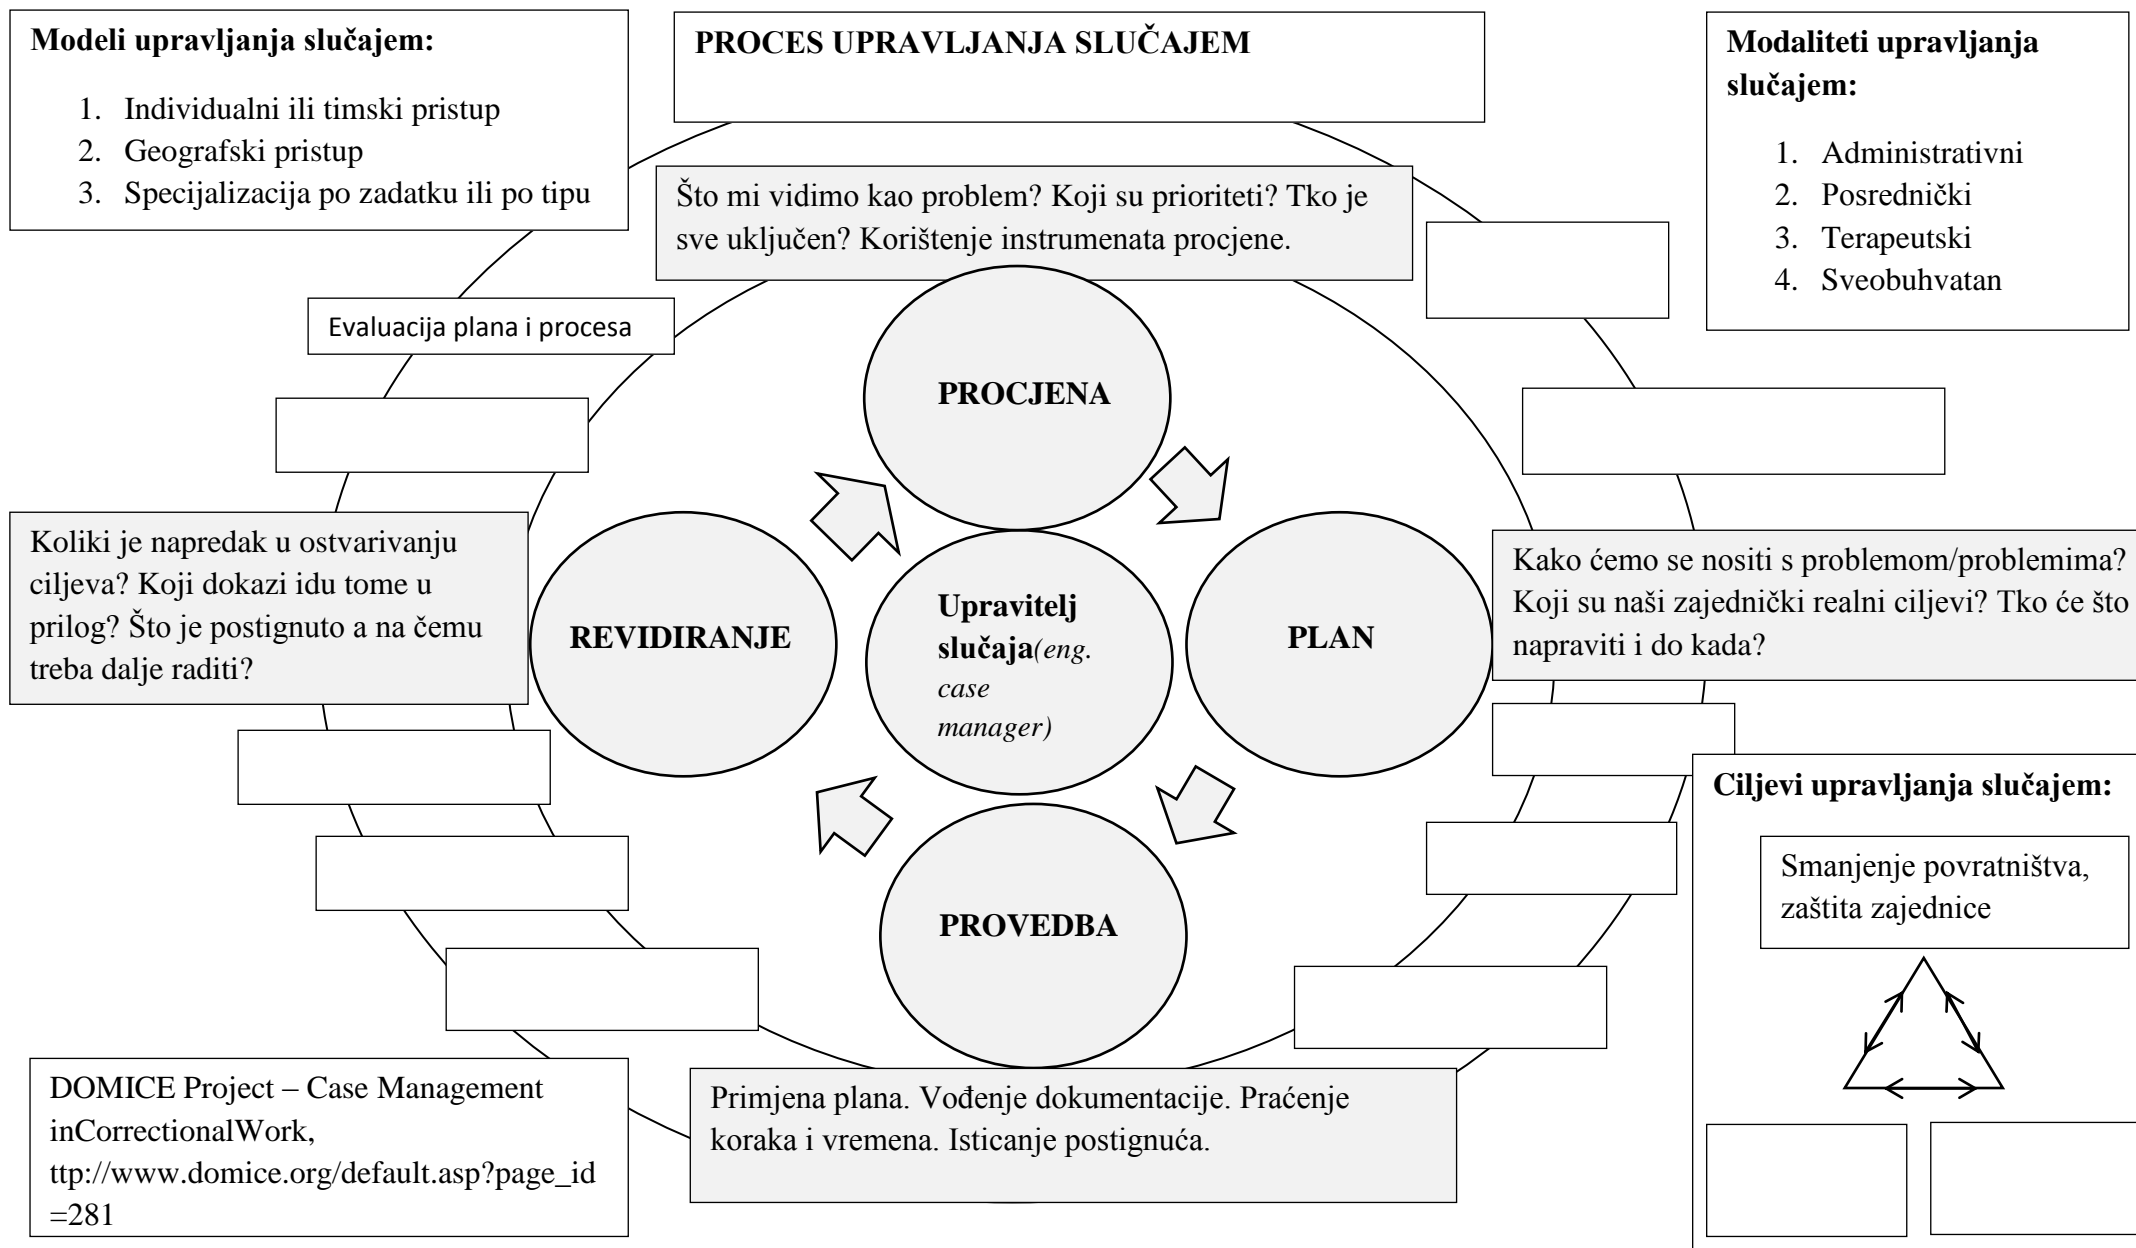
**Modeli upravljanja slučajem:**

1. Individualni ili timski pristup
2. Geografski pristup
3. Specijalizacija po zadatku ili po tipu

**PROCES UPRAVLJANJA SLUČAJEM**

**Modaliteti upravljanja slučajem:**

1. Administrativni
2. Posrednički
3. Terapeutski
4. Sveobuhvatan

Što mi vidimo kao problem? Koji su prioriteti? Tko je sve uključen? Korištenje instrumenata procjene.

Evaluacija plana i procesa

**PROCJENA**

Koliki je napredak u ostvarivanju ciljeva? Koji dokazi idu tome u prilog? Što je postignuto a na čemu treba dalje raditi?

**REVIDIRANJE**

**Upravitelj slučaja***(eng. case manager)*

**PLAN**

Kako ćemo se nositi s problemom/problemima? Koji su naši zajednički realni ciljevi? Tko će što napraviti i do kada?

**Ciljevi upravljanja slučajem:**

Smanjenje povratništva, zaštita zajednice

**PROVEDBA**

DOMICE Project – Case Management inCorrectionalWork, ttp://www.domice.org/default.asp?page_id =281

Primjena plana. Vođenje dokumentacije. Praćenje koraka i vremena. Isticanje postignuća.